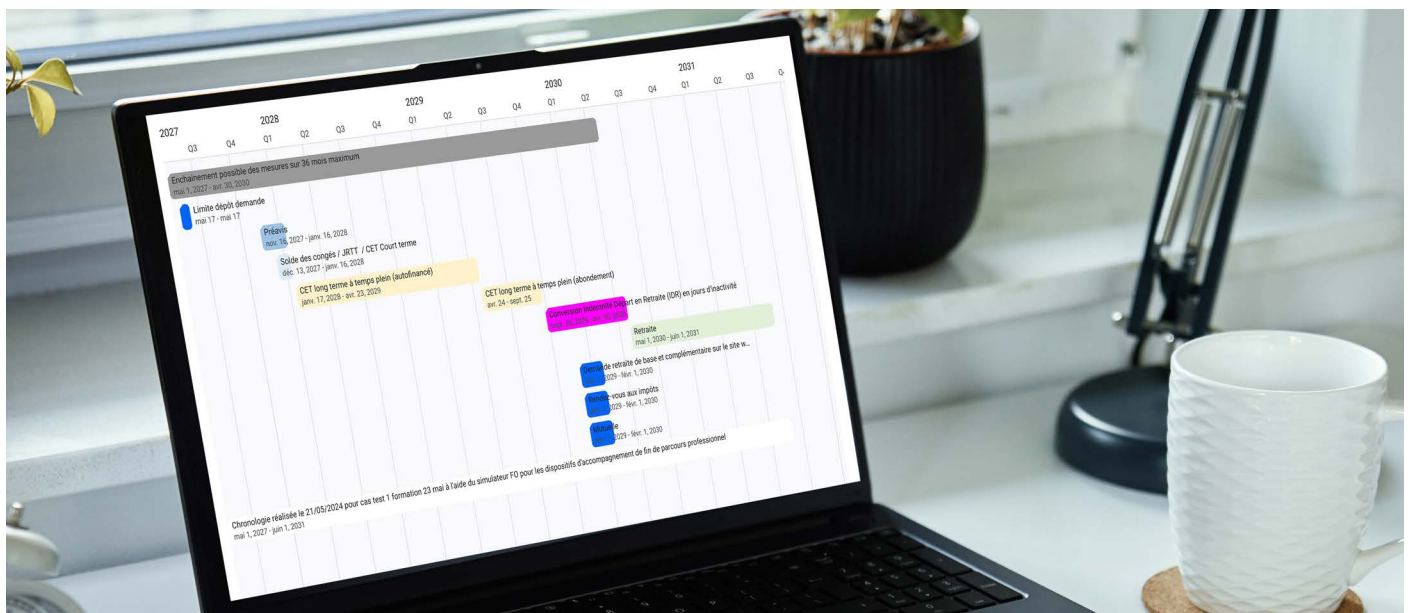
2027
Q3
Q4
2028
Q1
Q2
Q3
Q4
2029
Q1
Q2
Q3
Q4
2030
Q1
Q2
Q3
Q4
2031
Q1
Q2
Q3
Q4

Enchainement possible des mesures sur 36 mois maximum
mai 1, 2027 - avr. 30, 2030

Limite dépôt demande
mai 17 - mai 17

Préavis
nov. 16, 2027 - janv. 16, 2028

Solde des congés / JRTT / CET Court terme
déc. 13, 2027 - janv. 16, 2028

CET long terme à temps plein (autofinancé)
janv. 17, 2028 - avr. 23, 2029

CET long terme à temps plein (abondement)
avr. 24 - sept. 25

Conversion Indemnité Départ en Retraite (IDR) en jours d'inactivité
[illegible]

Retraite
mai 1, 2030 - juin 1, 2031

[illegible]de retraite de base et complémentaire sur le site w...
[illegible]2029 - févr. 1, 2030

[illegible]-vous aux impôts
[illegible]2029 - févr. 1, 2030

Mutuelle
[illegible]2029 - févr. 1, 2030

Chronologie réalisée le 21/05/2024 pour cas test 1 formation 23 mai à l'aide du simulateur FO pour les dispositifs d'accompagnement de fin de parcours professionnel
mai 1, 2027 - juin 1, 2031